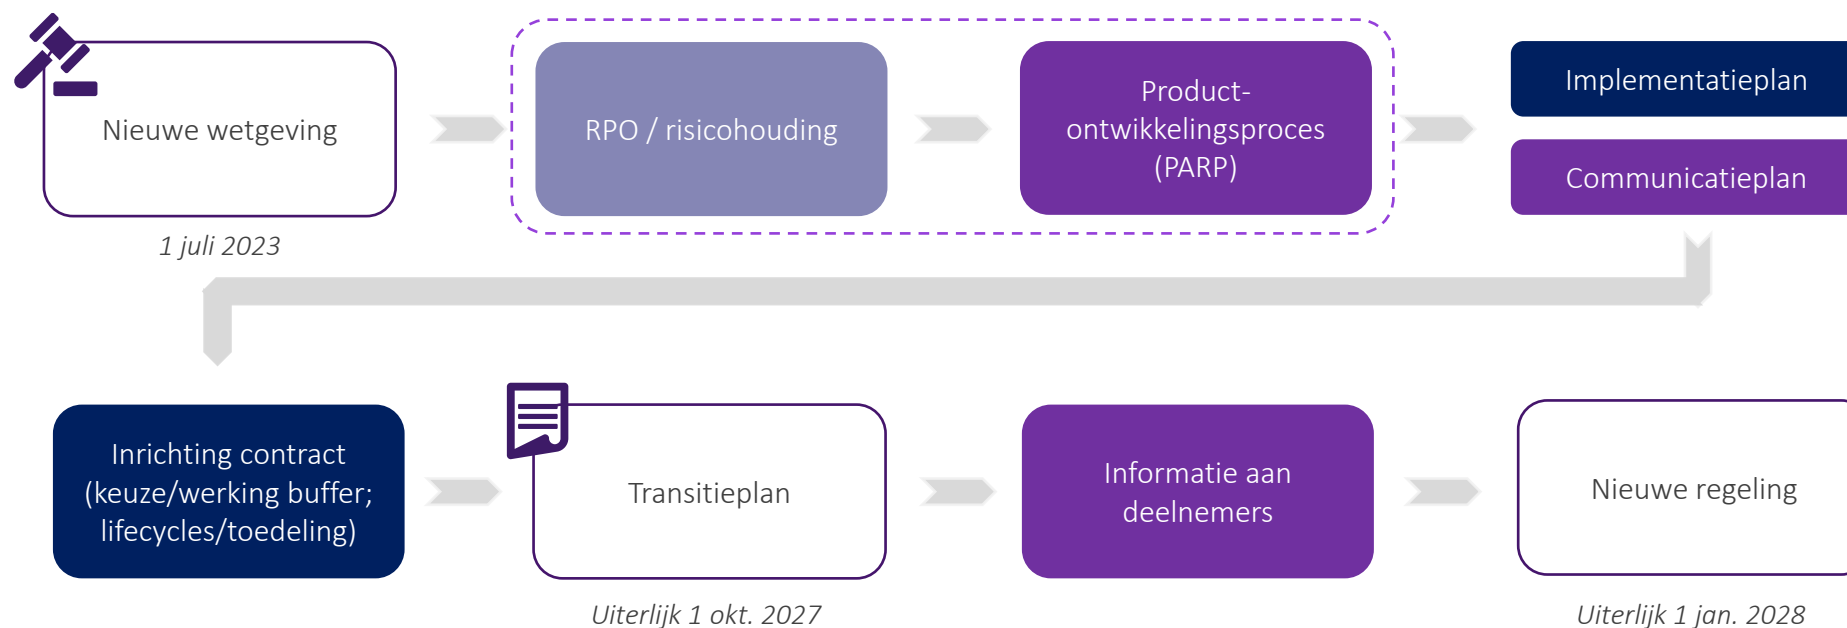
Nieuwe wetgeving

1 juli 2023

RPO / risicohouding

Product-ontwikkelingsproces (PARP)

Implementatieplan

Communicatieplan

Inrichting contract (keuze/werking buffer; lifecycles/toedeling)

Transitieplan

Uiterlijk 1 okt. 2027

Informatie aan deelnemers

Nieuwe regeling

Uiterlijk 1 jan. 2028